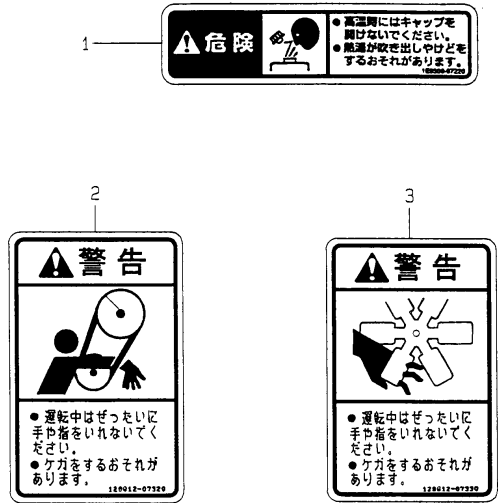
1

危険

● 高温時にはキャップを開けないでください。
● 熱湯が吹き出しやけどをするおそれがあります。
129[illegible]-07220

2

警告

● 運転中はぜったいに手や指をいれないでください。
● ケガをするおそれがあります。
129012-07320

3

警告

● 運転中はぜったいに手や指をいれないでください。
● ケガをするおそれがあります。
129012-07330